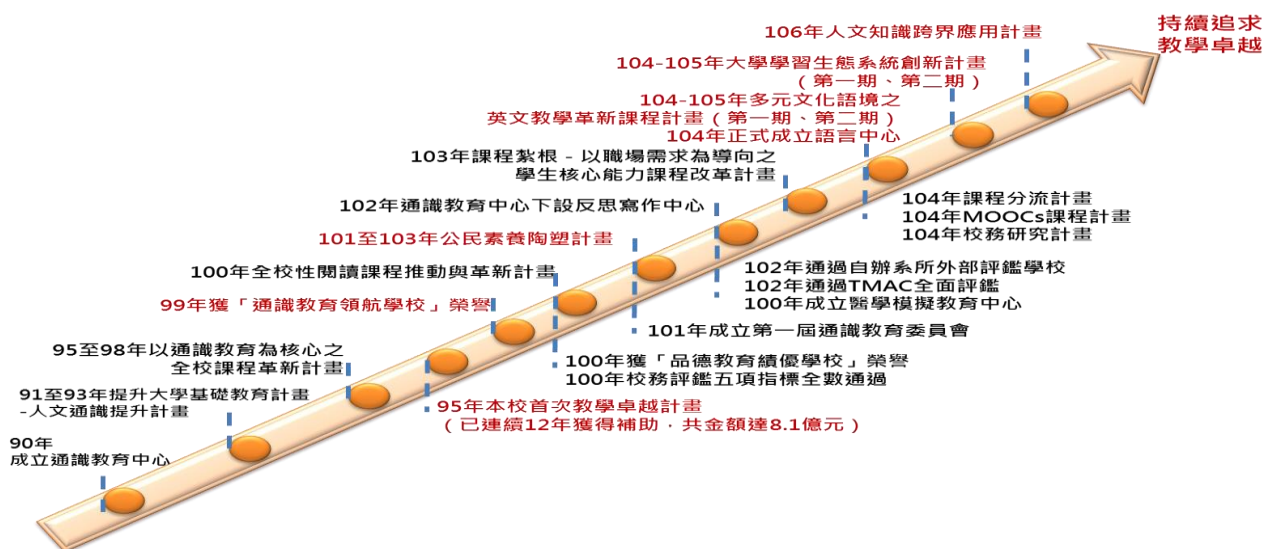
106年人文知識跨界應用計畫

持續追求
教學卓越

104-105年大學學習生態系統創新計畫
（第一期、第二期）

104-105年多元文化語境之
英文教學革新課程計畫（第一期、第二期）
104年正式成立語言中心

103年課程紮根－以職場需求為導向之
學生核心能力課程改革計畫

102年通識教育中心下設反思寫作中心

101至103年公民素養陶塑計畫

100年全校性閱讀課程推動與革新計畫

99年獲「通識教育領航學校」榮譽

95至98年以通識教育為核心之
全校課程革新計畫

91至93年提升大學基礎教育計畫
-人文通識提升計畫

90年
成立通識教育中心

104年課程分流計畫
104年MOOCs課程計畫
104年校務研究計畫

102年通過自辦系所外部評鑑學校
102年通過TMAC全面評鑑
100年成立醫學模擬教育中心

101年成立第一屆通識教育委員會

100年獲「品德教育績優學校」榮譽
100年校務評鑑五項指標全數通過

95年本校首次教學卓越計畫
（已連續12年獲得補助，共金額達8.1億元）